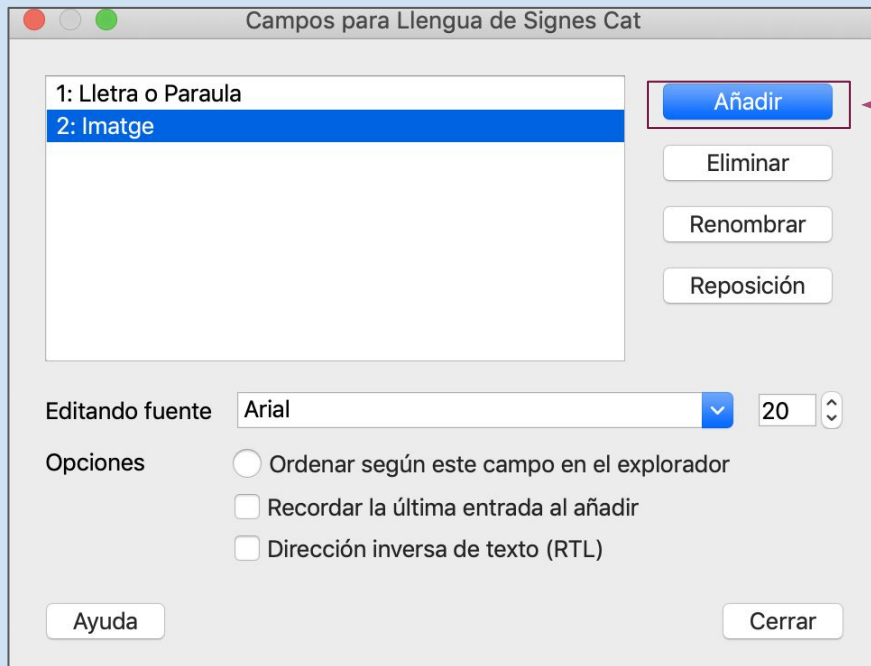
Campos para Llengua de Signes Cat

1: Lletra o Paraula
2: Imatge

Añadir
Eliminar
Renombrar
Reposición

Editando fuente Arial 20

Opciones
Ordenar según este campo en el explorador
Recordar la última entrada al añadir
Dirección inversa de texto (RTL)

Ayuda
Cerrar